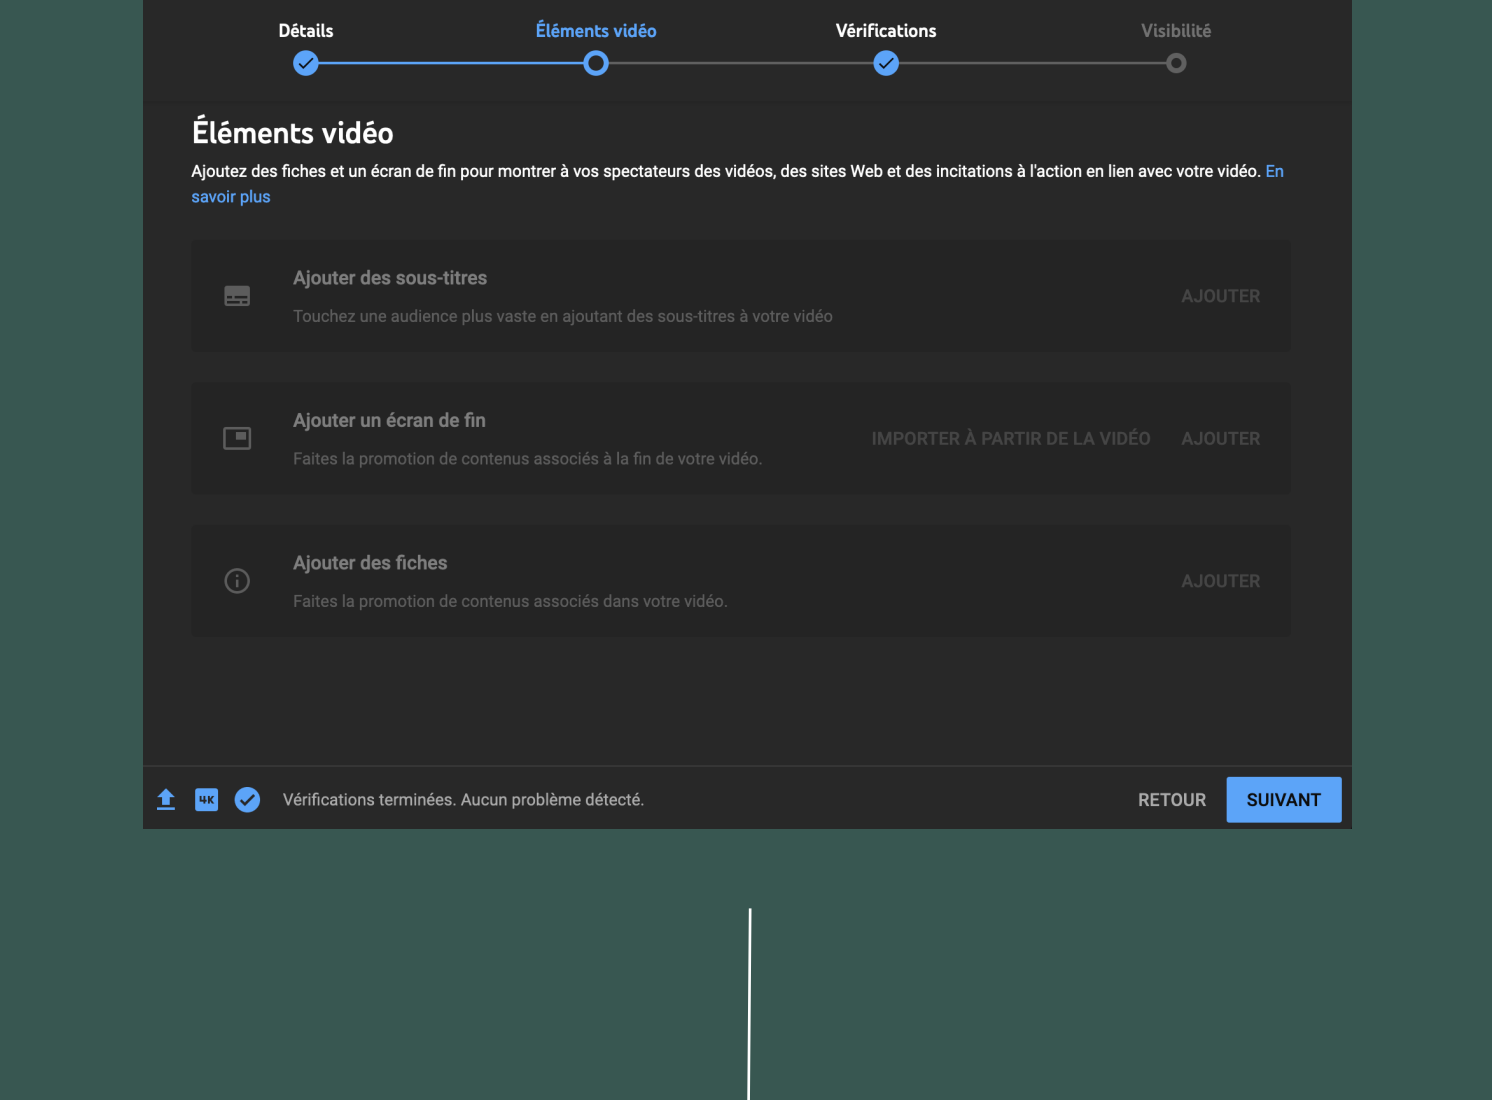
Détails Éléments vidéo Vérifications Visibilité

Éléments vidéo

Ajoutez des fiches et un écran de fin pour montrer à vos spectateurs des vidéos, des sites Web et des incitations à l'action en lien avec votre vidéo. En savoir plus

Ajouter des sous-titres
Touchez une audience plus vaste en ajoutant des sous-titres à votre vidéo
AJOUTER

Ajouter un écran de fin
Faites la promotion de contenus associés à la fin de votre vidéo.
IMPORTER À PARTIR DE LA VIDÉO AJOUTER

Ajouter des fiches
Faites la promotion de contenus associés dans votre vidéo.
AJOUTER

4K Vérifications terminées. Aucun problème détecté.
RETOUR SUIVANT